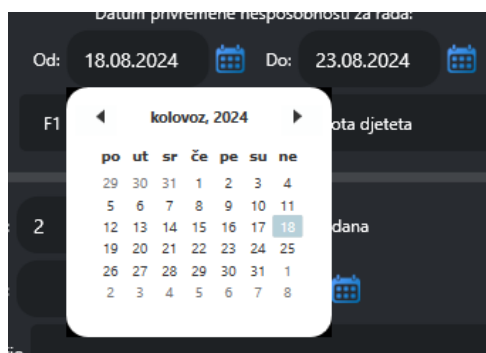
Datum privremene nesposobnosti za rada:

Od: 18.08.2024

Do: 23.08.2024

F1

ota djeteta

kolovoz, 2024

| po | ut | sr | če | pe | su | ne |
|---|---|---|---|---|---|---|
| 29 | 30 | 31 | 1 | 2 | 3 | 4 |
| 5 | 6 | 7 | 8 | 9 | 10 | 11 |
| 12 | 13 | 14 | 15 | 16 | 17 | 18 |
| 19 | 20 | 21 | 22 | 23 | 24 | 25 |
| 26 | 27 | 28 | 29 | 30 | 31 | 1 |
| 2 | 3 | 4 | 5 | 6 | 7 | 8 |

2

dana